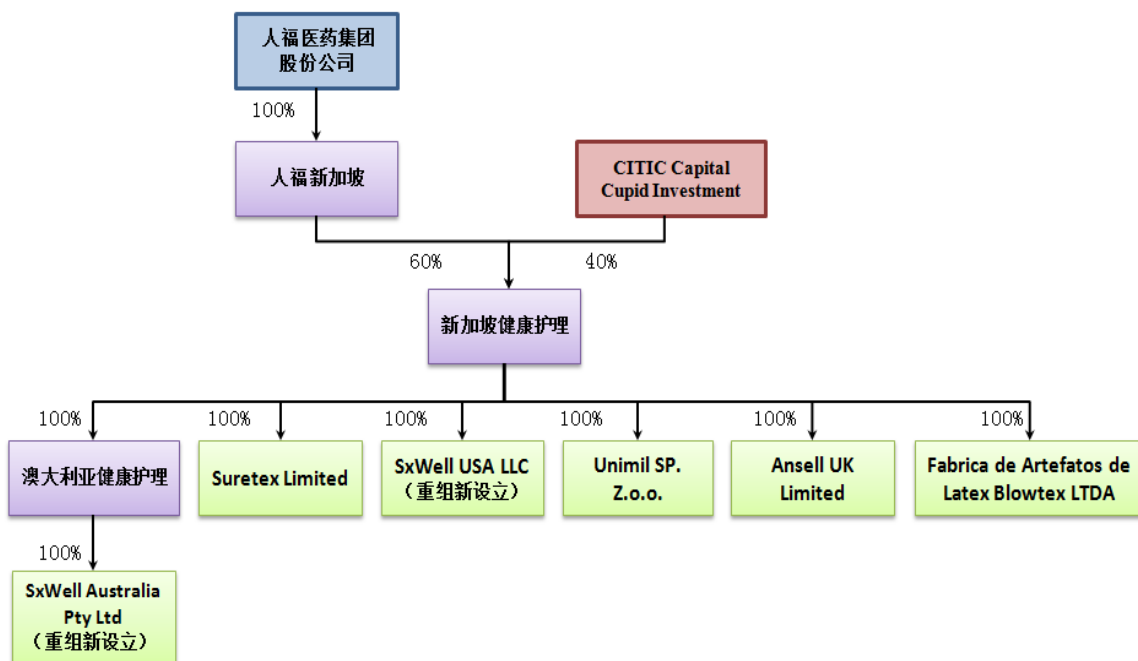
人福医药集团股份公司

100%

人福新加坡

CITIC Capital Cupid Investment

60%

40%

新加坡健康护理

100%

100%

100%

100%

100%

100%

澳大利亚健康护理

Suretex Limited

SxWell USA LLC （重组新设立）

Unimil SP. Z.o.o.

Ansell UK Limited

Fabrica de Artefatos de Latex Blowtex LTDA

100%

SxWell Australia Pty Ltd （重组新设立）